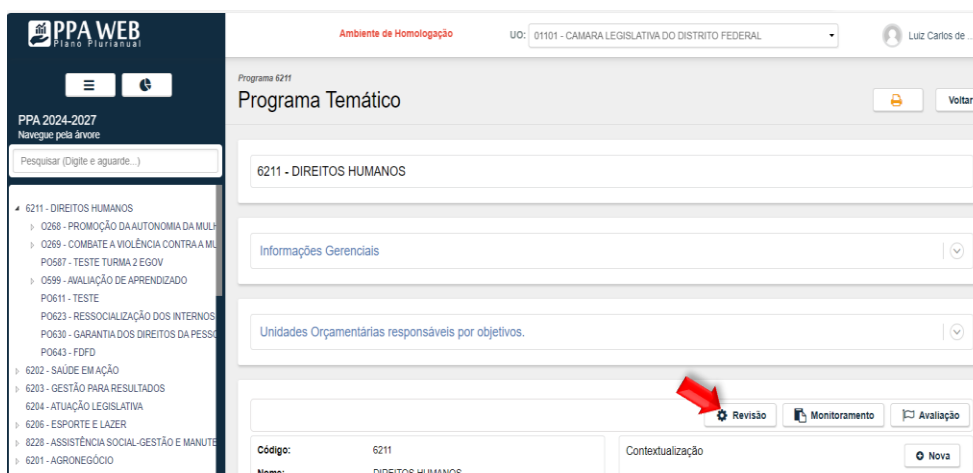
PPA WEB
Plano Plurianual

PPA 2024-2027
Navegue pela árvore

Pesquisar (Digite e aguarde...)

6211 - DIREITOS HUMANOS
O268 - PROMOÇÃO DA AUTONOMIA DA MULH
O269 - COMBATE A VIOLÊNCIA CONTRA A MU
PO587 - TESTE TURMA 2 EGOV
O599 - AVALIAÇÃO DE APRENDIZADO
PO611 - TESTE
PO623 - RESSOCIALIZAÇÃO DOS INTERNOS
PO630 - GARANTIA DOS DIREITOS DA PESSO
PO643 - FDFD
6202 - SAÚDE EM AÇÃO
6203 - GESTÃO PARA RESULTADOS
6204 - ATUAÇÃO LEGISLATIVA
6206 - ESPORTE E LAZER
8228 - ASSISTÊNCIA SOCIAL-GESTÃO E MANUTE
6201 - AGRONEGÓCIO

Ambiente de Homologação

UO: 01101 - CAMARA LEGISLATIVA DO DISTRITO FEDERAL

Luiz Carlos de ...

Programa 6211
Programa Temático

Voltar

6211 - DIREITOS HUMANOS

Informações Gerenciais

Unidades Orçamentárias responsáveis por objetivos.

Revisão
Monitoramento
Avaliação

Código: 6211
Nome: DIREITOS HUMANOS

Contextualização

Nova